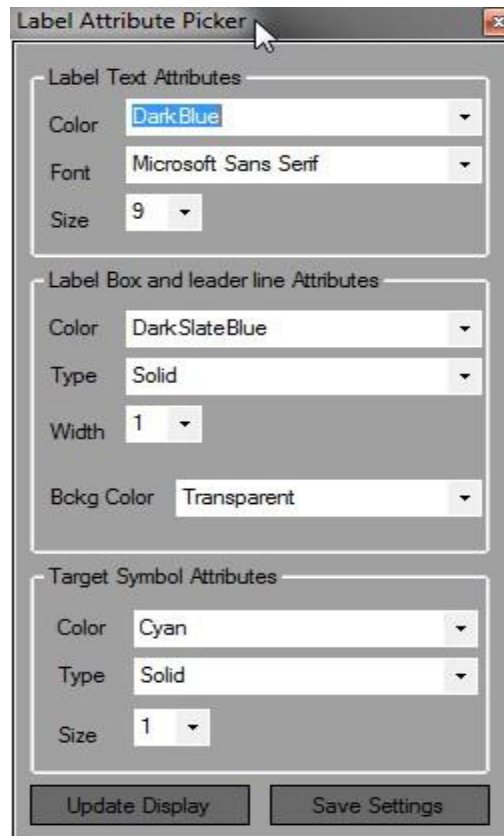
Label Attribute Picker

Label Text Attributes

Color DarkBlue

Font Microsoft Sans Serif

Size 9

Label Box and leader line Attributes

Color DarkSlateBlue

Type Solid

Width 1

Bckg Color Transparent

Target Symbol Attributes

Color Cyan

Type Solid

Size 1

Update Display

Save Settings